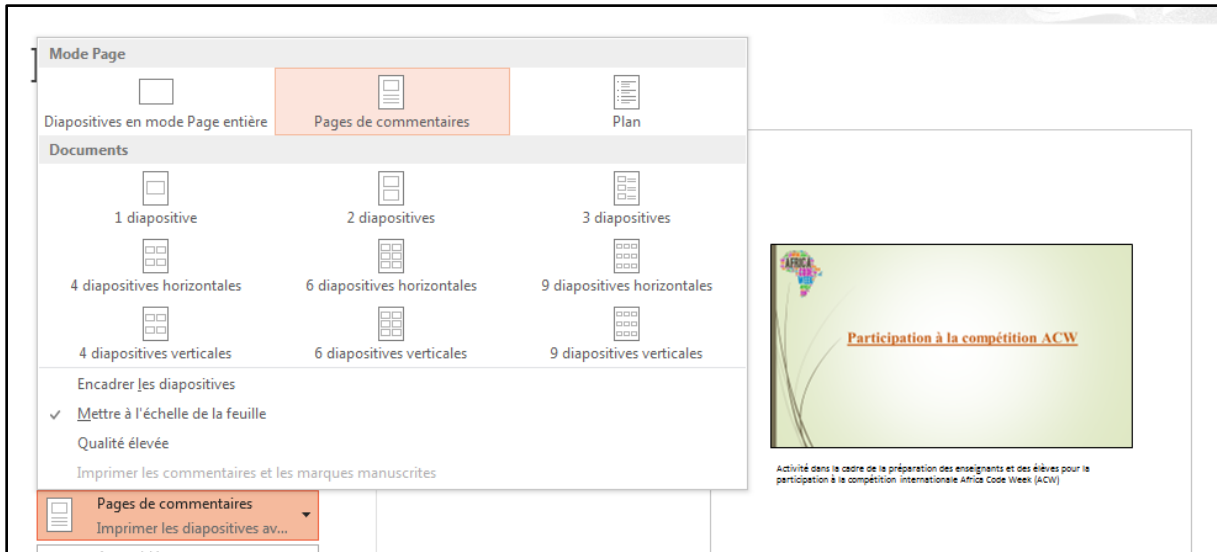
Mode Page

Diapositives en mode Page entière

Pages de commentaires

Plan

Documents

1 diapositive

2 diapositives

3 diapositives

4 diapositives horizontales

6 diapositives horizontales

9 diapositives horizontales

4 diapositives verticales

6 diapositives verticales

9 diapositives verticales

Encadrer les diapositives

✓ Mettre à l'échelle de la feuille

Qualité élevée

Imprimer les commentaires et les marques manuscrites

Pages de commentaires
Imprimer les diapositives av...

AFRICA

Participation à la compétition ACW

Activité dans le cadre de la préparation des enseignants et des élèves pour la participation à la compétition internationale Africa Code Week (ACW)